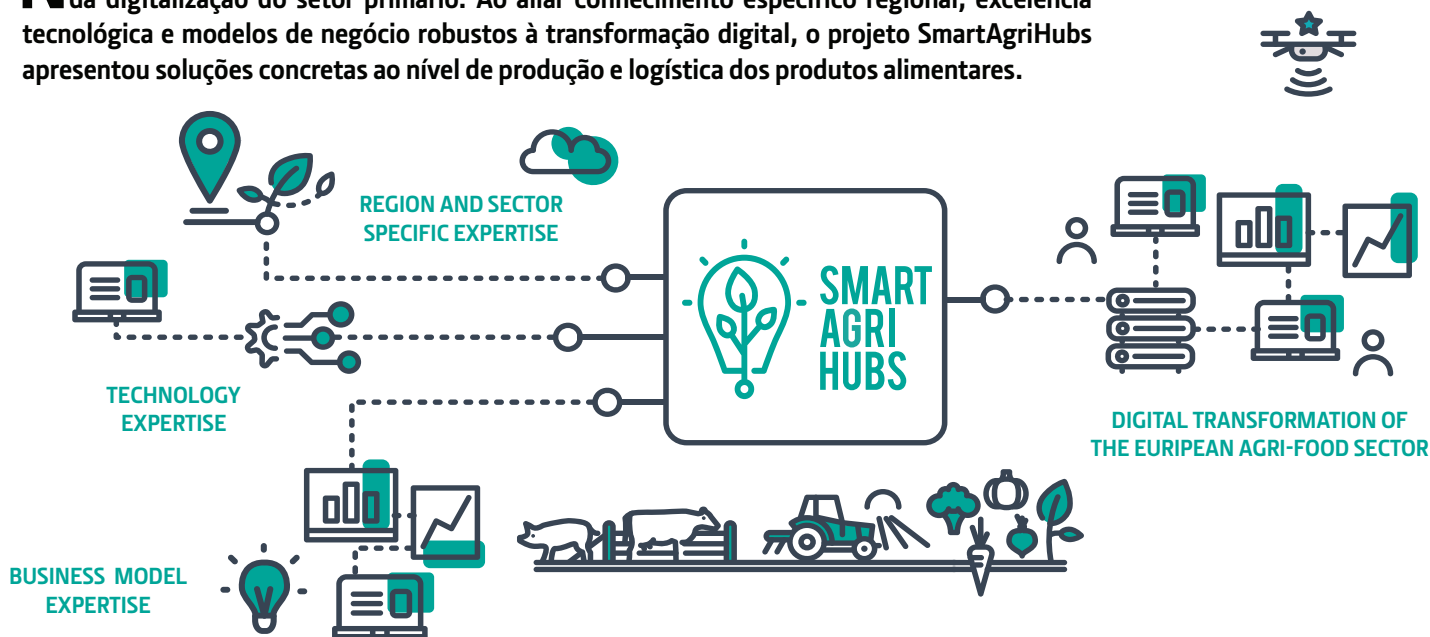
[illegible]da digitalização do setor primário. Ao aliar conhecimento específico regional, excelência tecnológica e modelos de negócio robustos à transformação digital, o projeto SmartAgriHubs apresentou soluções concretas ao nível de produção e logística dos produtos alimentares.

REGION AND SECTOR SPECIFIC EXPERTISE

SMART AGRI HUBS

TECHNOLOGY EXPERTISE

DIGITAL TRANSFORMATION OF THE EURIPEAN AGRI-FOOD SECTOR

BUSINESS MODEL EXPERTISE